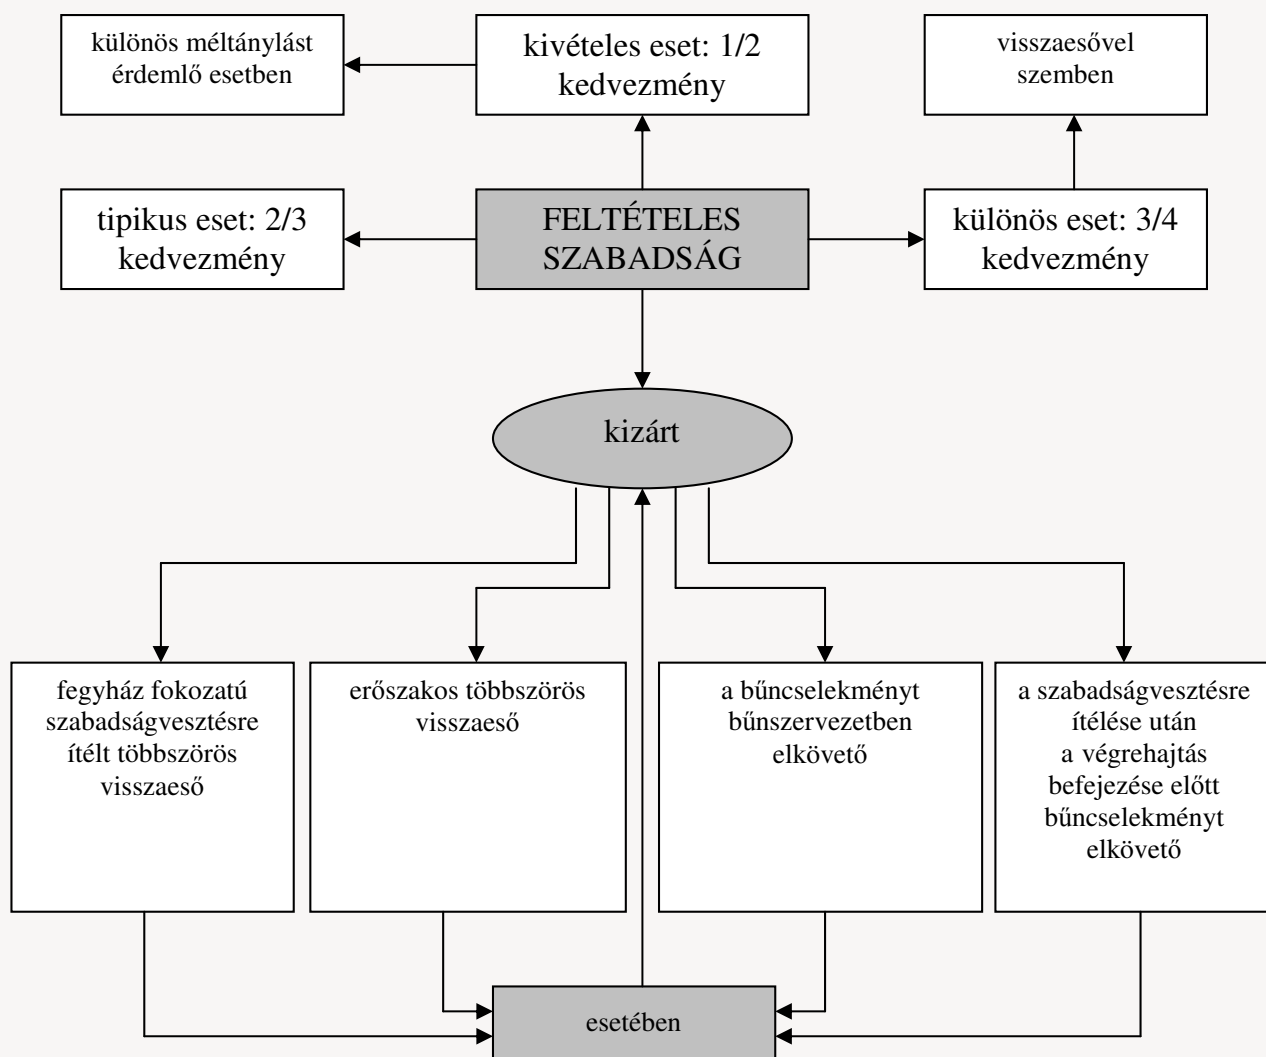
különös méltánylást érdemlő esetben

kivételes eset: 1/2 kedvezmény

visszaesővel szemben

tipikus eset: 2/3 kedvezmény

FELTÉTELES SZABADSÁG

különös eset: 3/4 kedvezmény

kizárt

fegyház fokozatú szabadságvesztésre ítélt többszörös visszaeső

erőszakos többszörös visszaeső

a bűncselekményt bűnszervezetben elkövető

a szabadságvesztésre ítélése után a végrehajtás befejezése előtt bűncselekményt elkövető

esetében